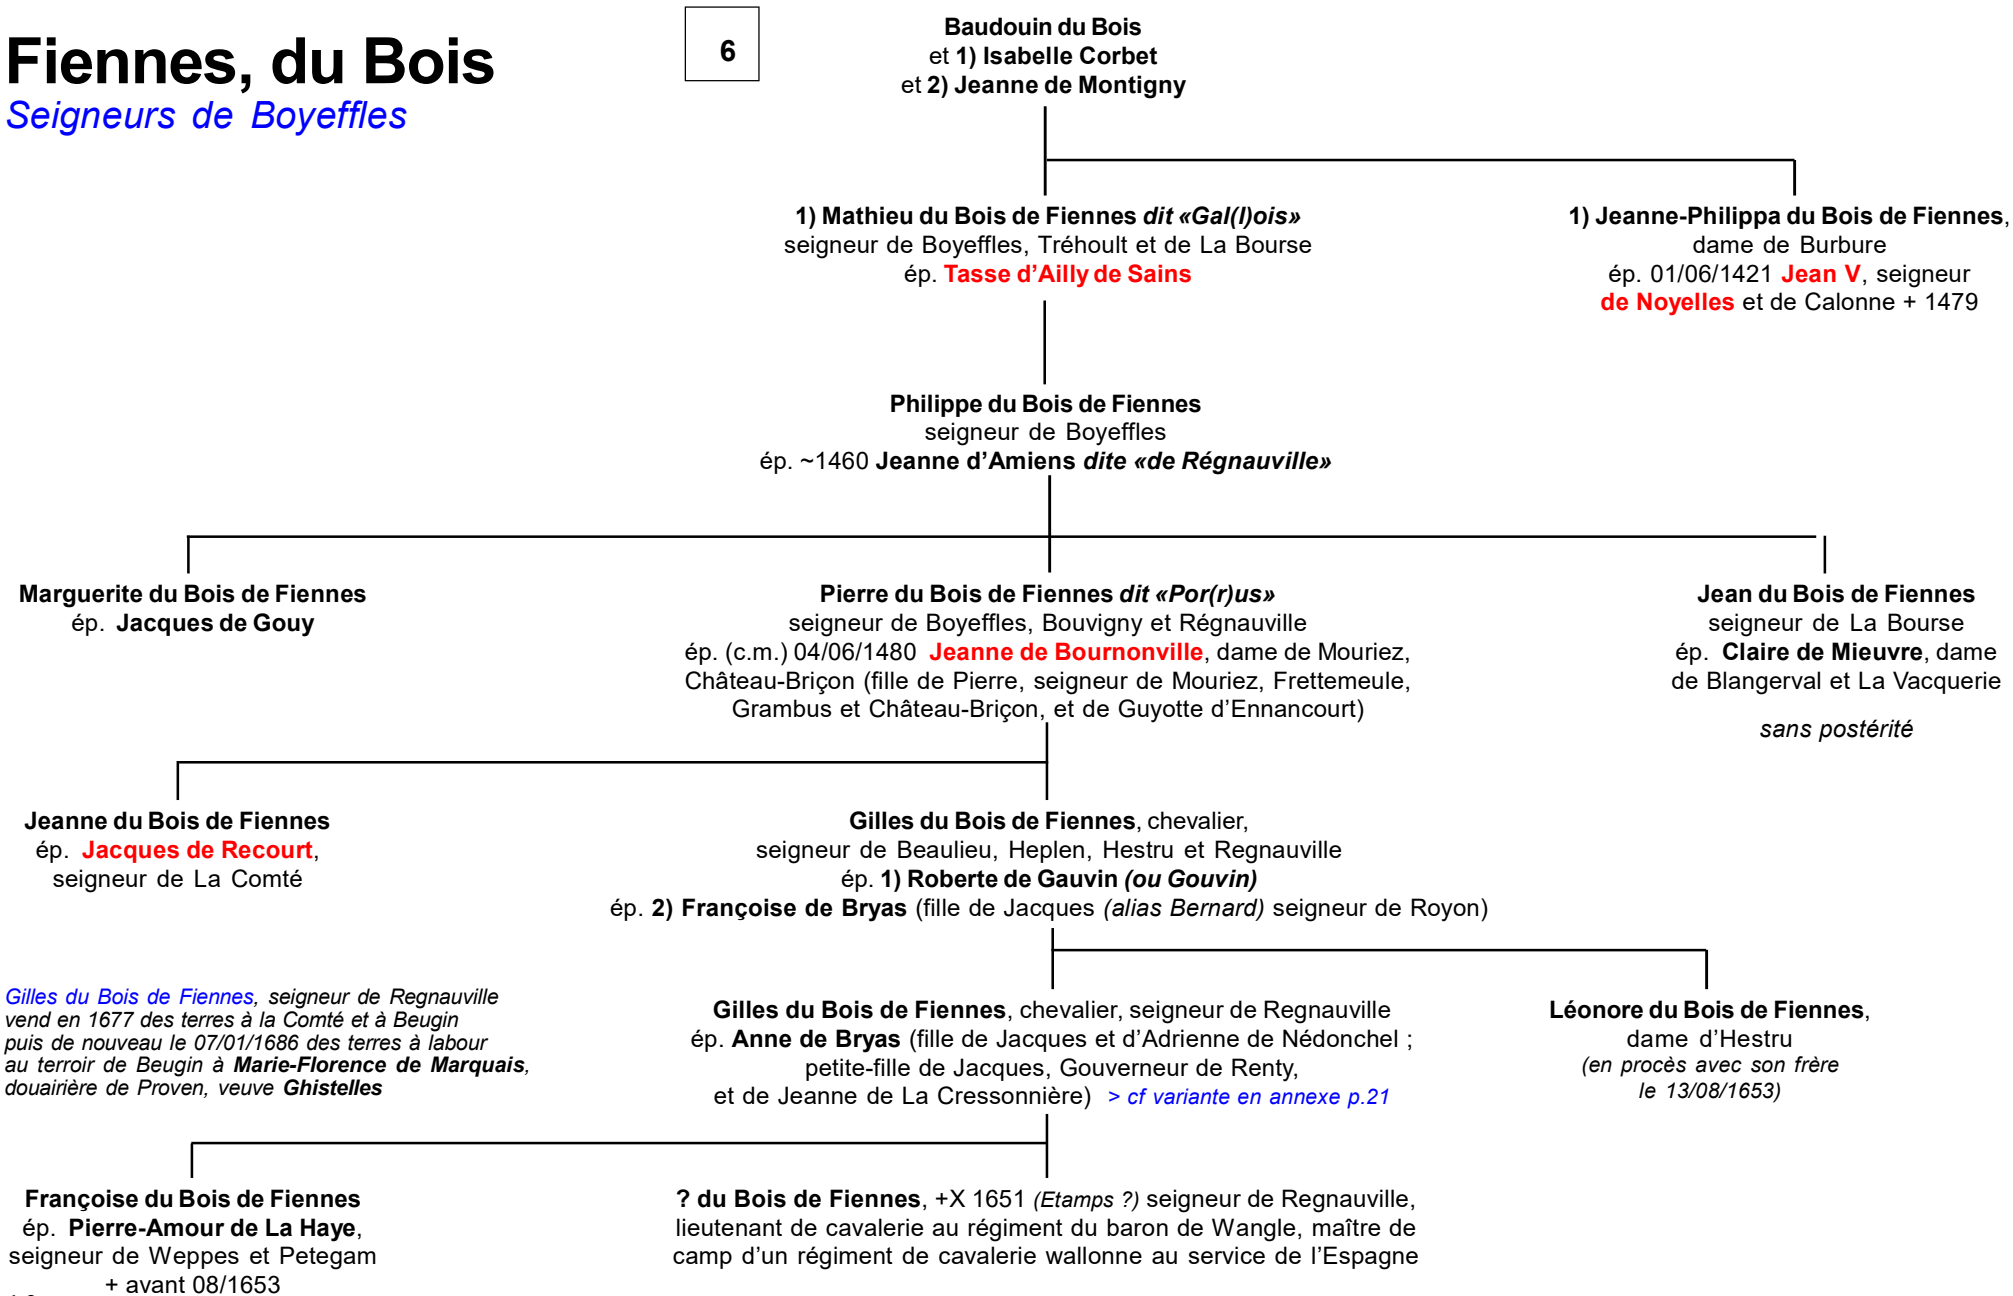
Fiennes, du Bois
Seigneurs de Boyeffles

6

Baudouin du Bois
et 1) Isabelle Corbet
et 2) Jeanne de Montigny

1) Mathieu du Bois de Fiennes dit «Gal(l)ois»
seigneur de Boyeffles, Tréhoult et de La Bourse
ép. Tasse d'Ailly de Sains

1) Jeanne-Philippa du Bois de Fiennes,
dame de Burbure
ép. 01/06/1421 Jean V, seigneur de Noyelles et de Calonne + 1479

Philippe du Bois de Fiennes
seigneur de Boyeffles
ép. ~1460 Jeanne d'Amiens dite «de Régnauville»

Marguerite du Bois de Fiennes
ép. Jacques de Gouy

Pierre du Bois de Fiennes dit «Por(r)us»
seigneur de Boyeffles, Bouvigny et Régnauville
ép. (c.m.) 04/06/1480 Jeanne de Bournonville, dame de Mouriez, Château-Briçon (fille de Pierre, seigneur de Mouriez, Frettemeule, Grambus et Château-Briçon, et de Guyotte d'Ennancourt)

Jean du Bois de Fiennes
seigneur de La Bourse
ép. Claire de Mieuvre, dame de Blangerval et La Vacquerie

sans postérité

Jeanne du Bois de Fiennes
ép. Jacques de Recourt,
seigneur de La Comté

Gilles du Bois de Fiennes, chevalier,
seigneur de Beaulieu, Heplen, Hestru et Regnauville
ép. 1) Roberte de Gauvin (ou Gouvin)
ép. 2) Françoise de Bryas (fille de Jacques (alias Bernard) seigneur de Royon)

Gilles du Bois de Fiennes, seigneur de Regnauville vend en 1677 des terres à la Comté et à Beugin puis de nouveau le 07/01/1686 des terres à labour au terroir de Beugin à Marie-Florence de Marquais, douairière de Proven, veuve Ghistelles

Gilles du Bois de Fiennes, chevalier, seigneur de Regnauville
ép. Anne de Bryas (fille de Jacques et d'Adrienne de Nédonchel ; petite-fille de Jacques, Gouverneur de Renty, et de Jeanne de La Cressonnière) > cf variante en annexe p.21

Léonore du Bois de Fiennes,
dame d'Hestru
(en procès avec son frère le 13/08/1653)

Françoise du Bois de Fiennes
ép. Pierre-Amour de La Haye,
seigneur de Weppes et Petegam
+ avant 08/1653

? du Bois de Fiennes, +X 1651 (Etamps ?) seigneur de Regnauville, lieutenant de cavalerie au régiment du baron de Wangle, maître de camp d'un régiment de cavalerie wallonne au service de l'Espagne